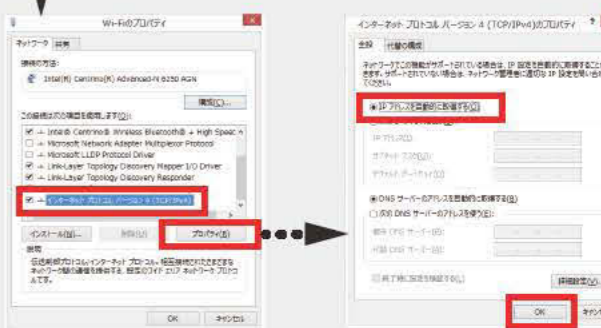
Wi-Fiのプロパティ

ネットワーク 共有

接続の方法:

Intel(R) Centrino(R) Advanced-N 6250 AGN

構成(C)...

この接続は次の項目を使用します(O):

Intel(R) Centrino(R) Wireless Bluetooth(R) + High Speed
Microsoft Network Adapter Multiplexor Protocol
Microsoft LLDP Protocol Driver
Link-Layer Topology Discovery Mapper I/O Driver
Link-Layer Topology Discovery Responder
インターネット プロトコル バージョン 4 (TCP/IPv4)

インストール(N)... 削除(U) プロパティ(R)

説明

伝送制御プロトコル/インターネット プロトコル。相互接続されたさまざまなネットワーク間の通信を提供する、既定のワイド エリア ネットワーク プロトコルです。

OK キャンセル

インターネット プロトコル バージョン 4 (TCP/IPv4)のプロパティ

全般 代替の構成

ネットワークでこの機能がサポートされている場合は、IP 設定を自動的に取得することができます。サポートされていない場合は、ネットワーク管理者に適切な IP 設定を問い合わせてください。

IP アドレスを自動的に取得する(O)

IP アドレス(I):
サブネット マスク(U):
デフォルト ゲートウェイ(D):

DNS サーバーのアドレスを自動的に取得する(B)
次の DNS サーバーのアドレスを使う(E):

優先 DNS サーバー(P):
代替 DNS サーバー(A):

終了時に設定を検証する(L)

詳細設定(V)...

OK キャンセル